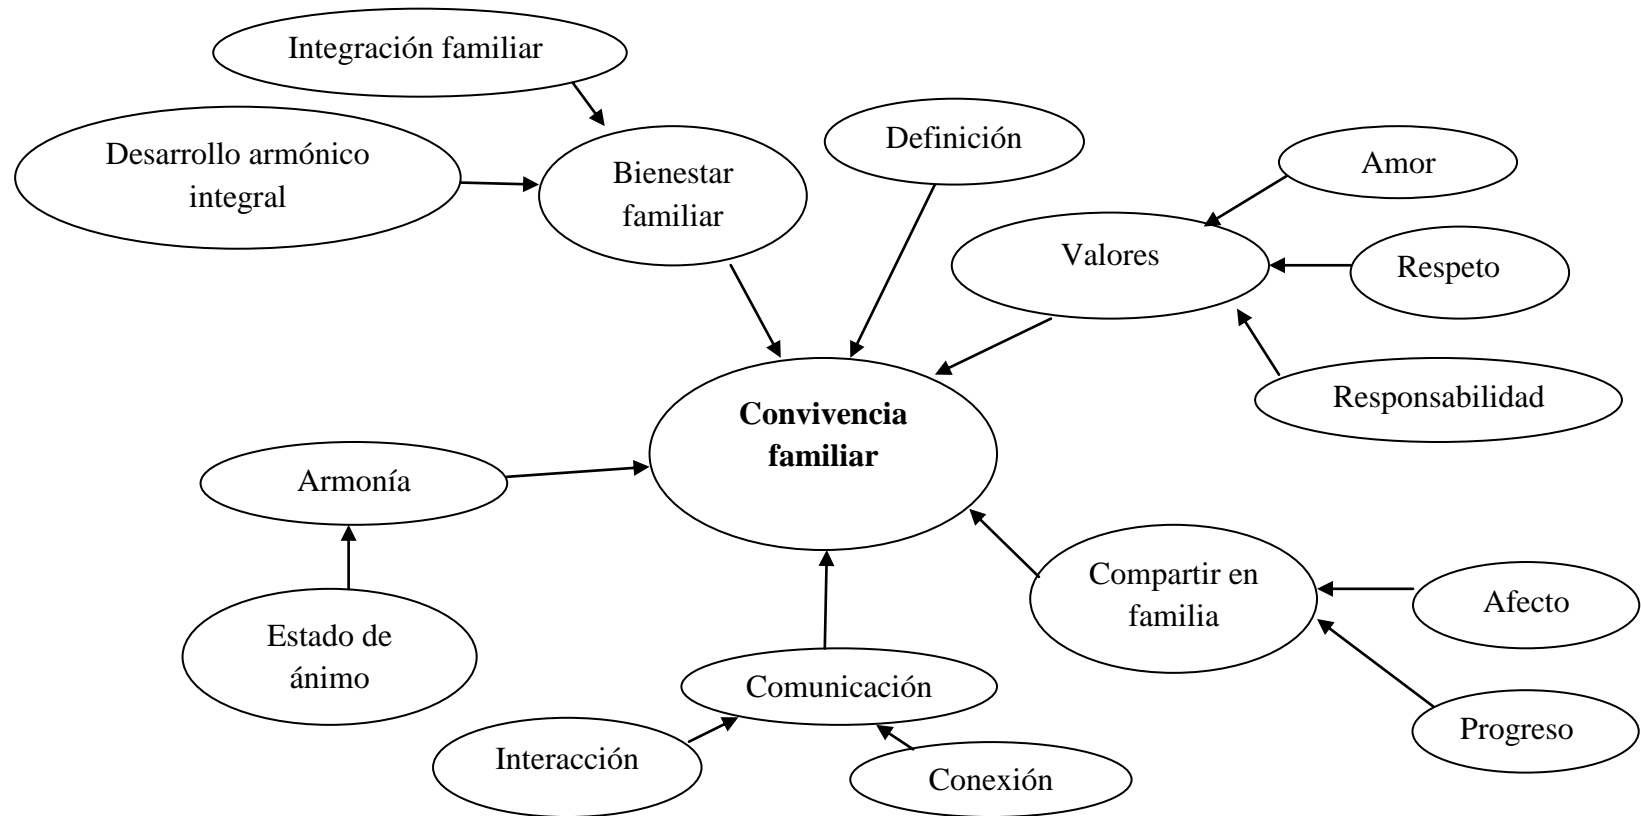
Integración familiar

Desarrollo armónico integral

Bienestar familiar

Definición

Amor

Valores

Respeto

Responsabilidad

**Convivencia familiar**

Armonía

Estado de ánimo

Compartir en familia

Afecto

Progreso

Comunicación

Interacción

Conexión